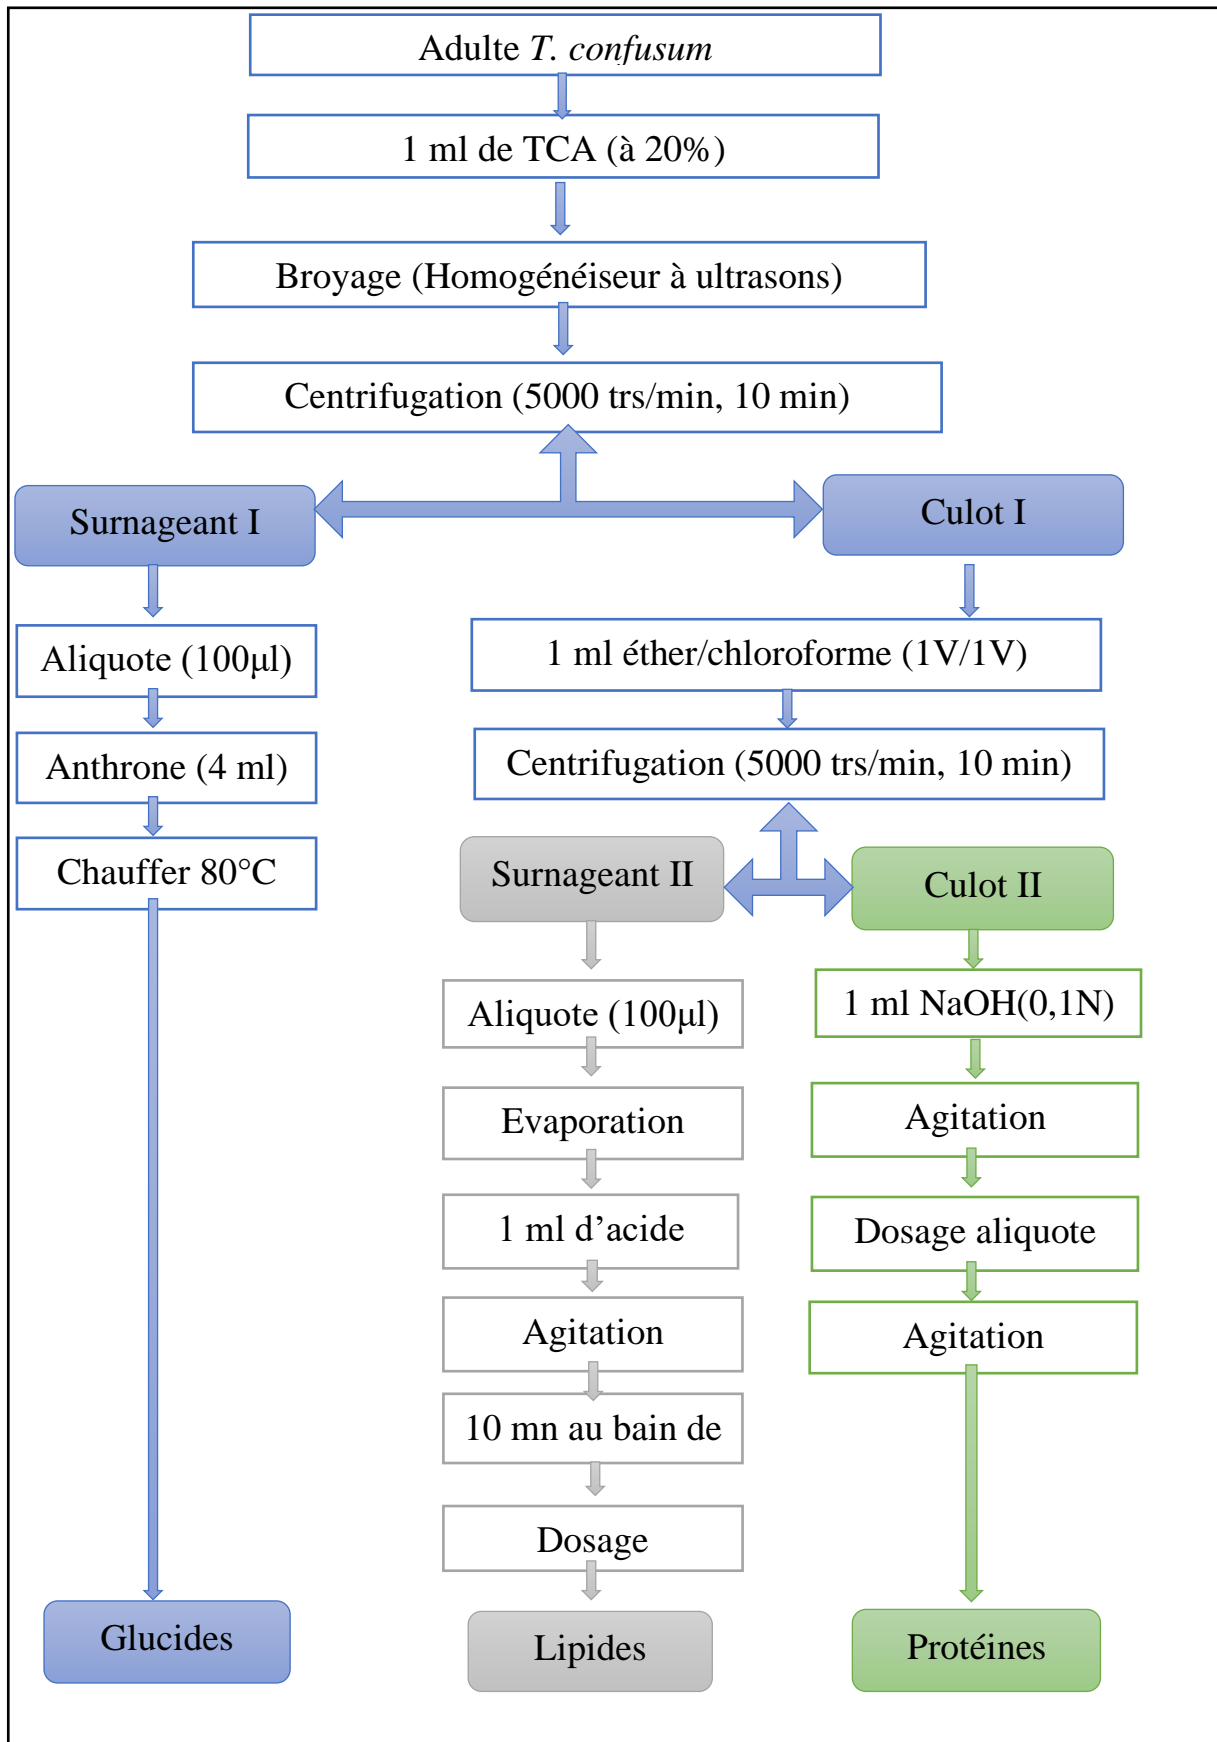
Adulte T. confusum

1 ml de TCA (à 20%)

Broyage (Homogénéiseur à ultrasons)

Centrifugation (5000 trs/min, 10 min)

Surnageant I

Culot I

Aliquote (100µl)

Anthrone (4 ml)

Chauffer 80°C

Glucides

1 ml éther/chloroforme (1V/1V)

Centrifugation (5000 trs/min, 10 min)

Surnageant II

Culot II

Aliquote (100µl)

Evaporation

1 ml d’acide

Agitation

10 mn au bain de

Dosage

Lipides

1 ml NaOH(0,1N)

Agitation

Dosage aliquote

Agitation

Protéines